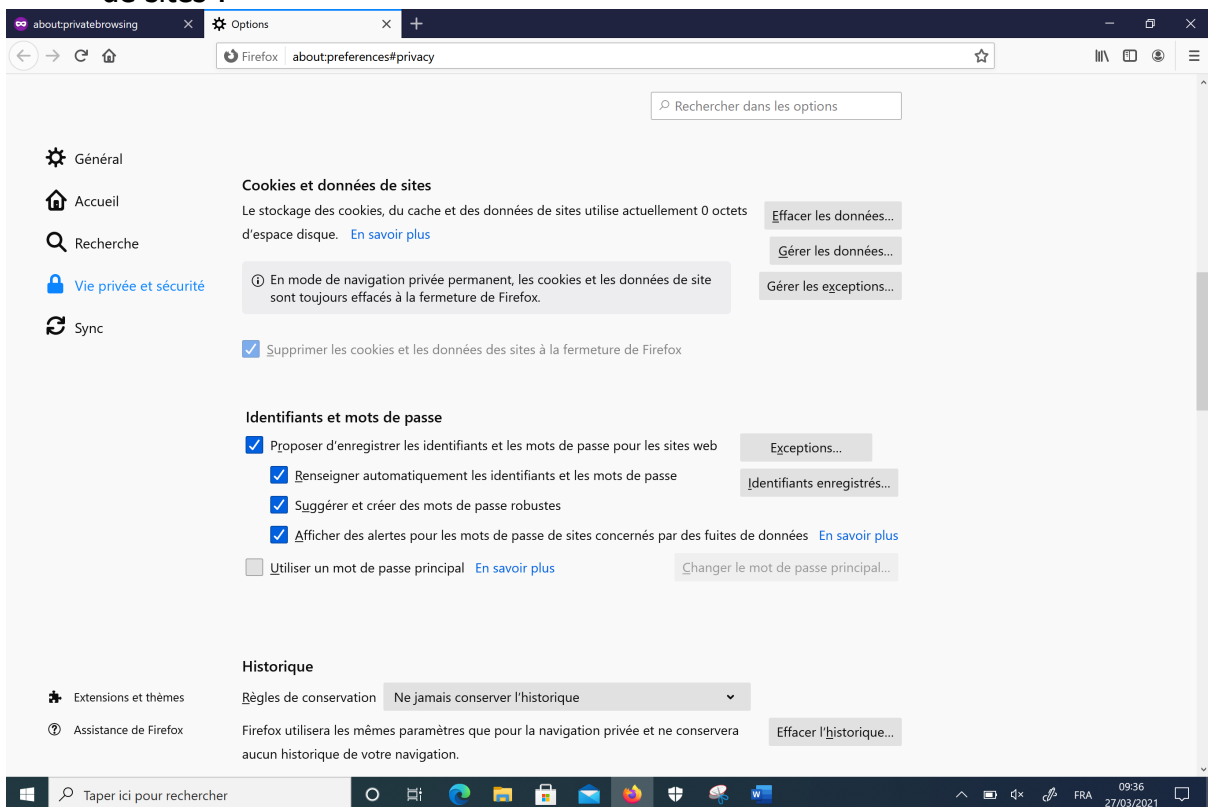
de sites ?

about:privatebrowsing
Options
Firefox about:preferences#privacy

Rechercher dans les options

Général
Accueil
Recherche
Vie privée et sécurité
Sync

Cookies et données de sites
Le stockage des cookies, du cache et des données de sites utilise actuellement 0 octets d'espace disque. En savoir plus
Effacer les données...
Gérer les données...
En mode de navigation privée permanent, les cookies et les données de site sont toujours effacés à la fermeture de Firefox.
Gérer les exceptions...
Supprimer les cookies et les données des sites à la fermeture de Firefox

Identifiants et mots de passe
Proposer d'enregistrer les identifiants et les mots de passe pour les sites web
Exceptions...
Renseigner automatiquement les identifiants et les mots de passe
Identifiants enregistrés...
Suggérer et créer des mots de passe robustes
Afficher des alertes pour les mots de passe de sites concernés par des fuites de données En savoir plus
Utiliser un mot de passe principal En savoir plus
Changer le mot de passe principal...

Historique
Règles de conservation Ne jamais conserver l'historique
Firefox utilisera les mêmes paramètres que pour la navigation privée et ne conservera aucun historique de votre navigation.
Effacer l'historique...

Extensions et thèmes
Assistance de Firefox

Taper ici pour rechercher
FRA 09:36 27/03/2021